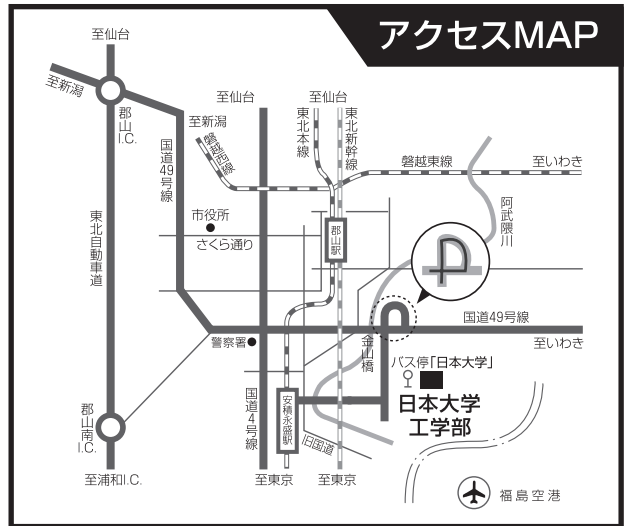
アクセスMAP

至仙台
至新潟
郡山I.C.
東北自動車道
国道49号線
至新潟
磐越西線
至仙台
東北本線
至仙台
東北新幹線
磐越東線
至いわき
阿武隈川
市役所
さくら通り
郡山駅
国道49号線
警察署
金山橋
至いわき
バス停「日本大学」
日本大学
工学部
郡山南I.C.
国道4号線
安積永盛駅
旧国道
至浦和I.C.
至東京
至東京
福島空港